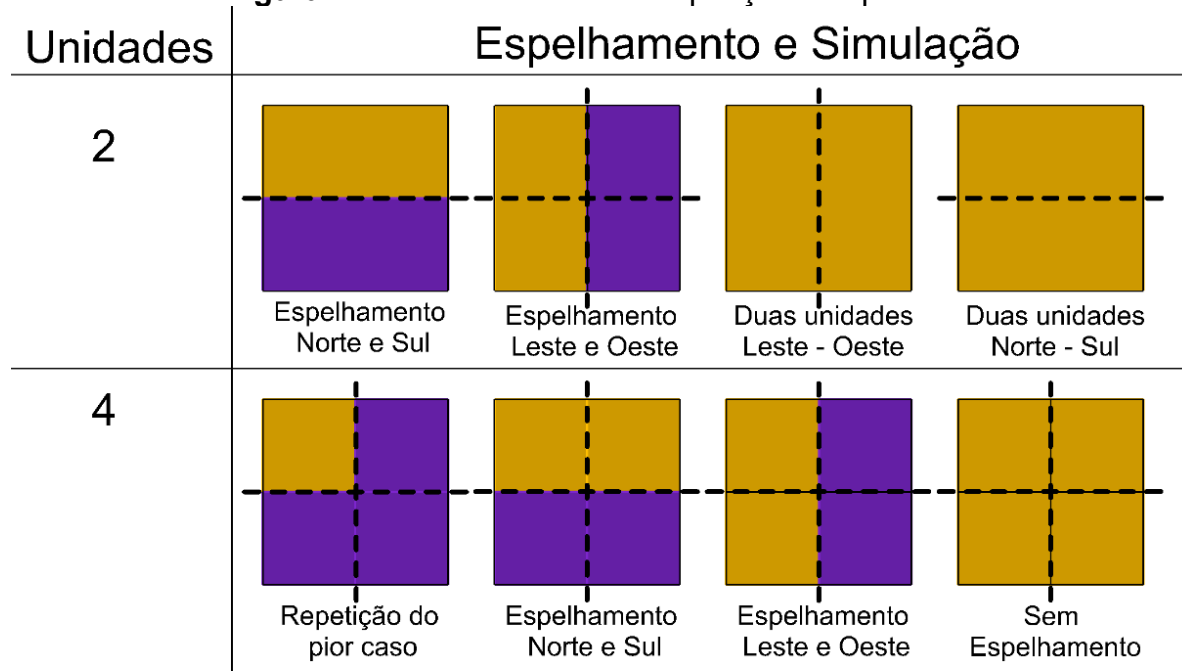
| Unidades | Espelhamento e Simulação | | | |
|---|---|---|---|---|
| 2 | Espelhamento Norte e Sul | Espelhamento Leste e Oeste | Duas unidades Leste - Oeste | Duas unidades Norte - Sul |
| 4 | Repetição do pior caso | Espelhamento Norte e Sul | Espelhamento Leste e Oeste | Sem Espelhamento |